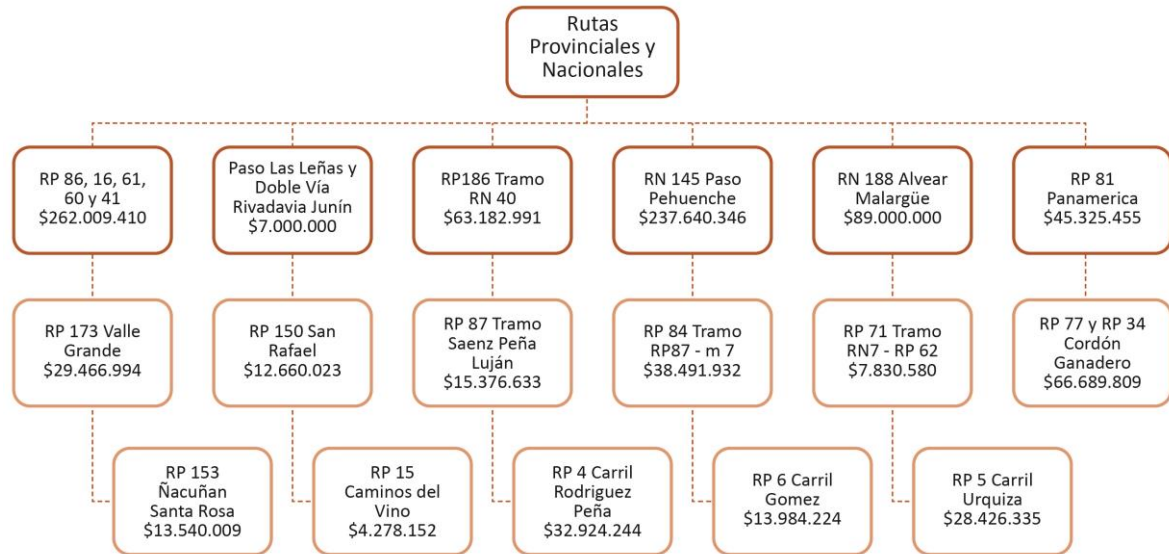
Rutas Provinciales y Nacionales

RP 86, 16, 61, 60 y 41
$262.009.410

Paso Las Leñas y Doble Vía Rivadavia Junín
$7.000.000

RP186 Tramo RN 40
$63.182.991

RN 145 Paso Pehuenche
$237.640.346

RN 188 Alvear Malargüe
$89.000.000

RP 81 Panamerica
$45.325.455

RP 173 Valle Grande
$29.466.994

RP 150 San Rafael
$12.660.023

RP 87 Tramo Saenz Peña Luján
$15.376.633

RP 84 Tramo RP87 - m 7
$38.491.932

RP 71 Tramo RN7 - RP 62
$7.830.580

RP 77 y RP 34 Cordón Ganadero
$66.689.809

RP 153 Ñacuñan Santa Rosa
$13.540.009

RP 15 Caminos del Vino
$4.278.152

RP 4 Carril Rodriguez Peña
$32.924.244

RP 6 Carril Gomez
$13.984.224

RP 5 Carril Urquiza
$28.426.335